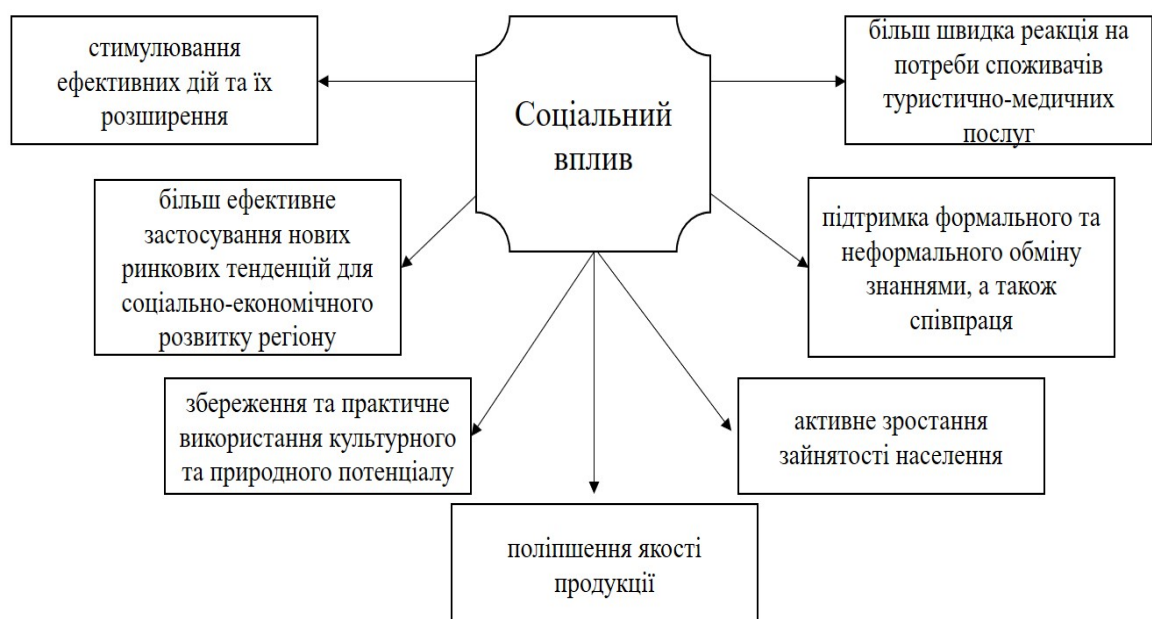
стимулювання ефективних дій та їх розширення

Соціальний вплив

більш швидка реакція на потреби споживачів туристично-медичних послуг

більш ефективне застосування нових ринкових тенденцій для соціально-економічного розвитку регіону

підтримка формального та неформального обміну знаннями, а також співпраця

збереження та практичне використання культурного та природного потенціалу

активне зростання зайнятості населення

поліпшення якості продукції